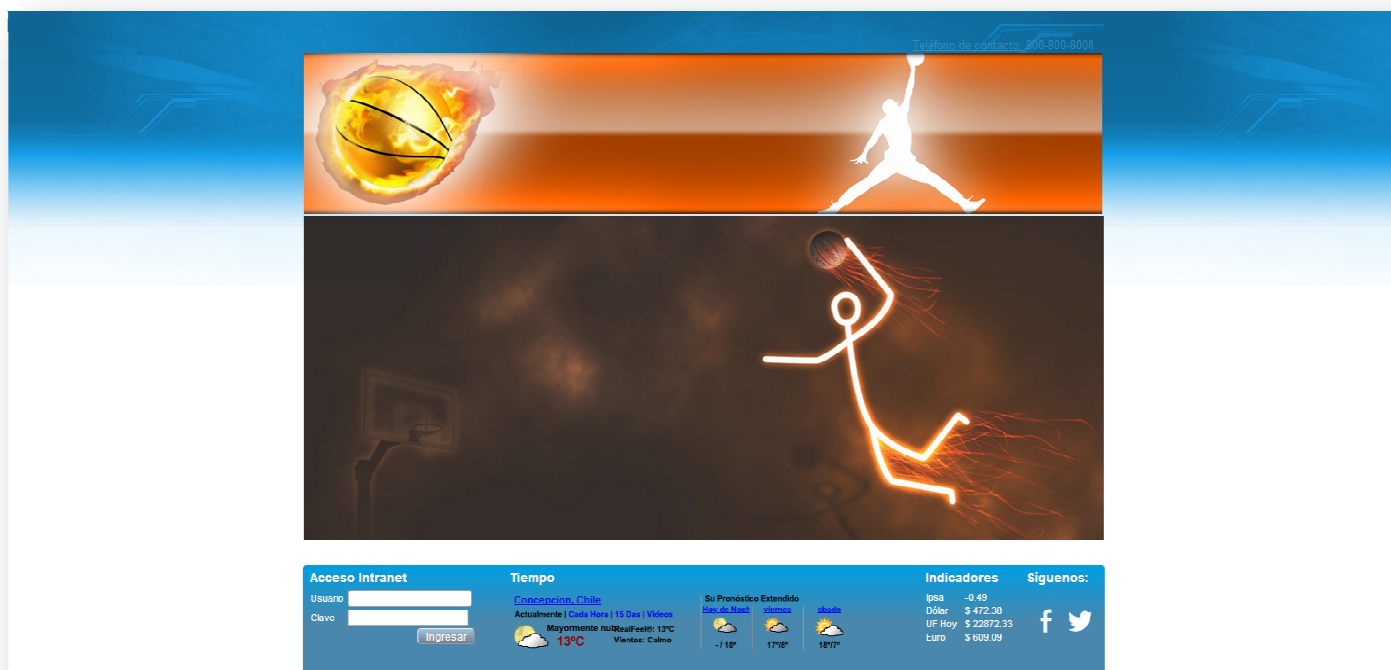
Teléfono de contacto: 800-800-8000

Acceso Intranet

Usuario

Clave

Ingresar

Tiempo

Concepcion, Chile

Actualmente | Cada Hora | 15 Días | Videos

Mayormente nub

13ºC

RealFeel®: 13ºC

Vientos: Calmo

Su Pronóstico Extendido

Hoy de Noch

- / 10º

viernes

17º/8º

sbado

18º/7º

Indicadores

Ipsa -0.49

Dólar $ 472.30

UF Hoy $ 22872.33

Euro $ 609.09

Síguenos: